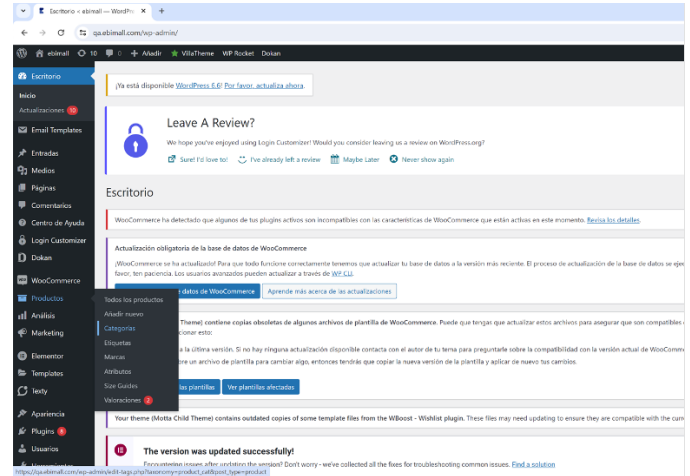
Escritorio ‹ ebimall — WordPre ×  +

qa.ebimall.com/wp-admin/

ebimall  10  0  + Añadir  VillaTheme  WP Rocket  Dokan

Escritorio
Inicio
Actualizaciones 10
Email Templates
Entradas
Medios
Páginas
Comentarios
Centro de Ayuda
Login Customizer
Dokan
WooCommerce
Productos
Análisis
Marketing
Elementor
Templates
Texty
Apariencia
Plugins 8
Usuarios

Todos los productos
Añadir nuevo
Categorías
Etiquetas
Marcas
Atributos
Size Guides
Valoraciones 2

¡Ya está disponible WordPress 6.6! Por favor, actualiza ahora.

Leave A Review?
We hope you've enjoyed using Login Customizer! Would you consider leaving us a review on WordPress.org?
Sure! I'd love to!  I've already left a review  Maybe Later  Never show again

Escritorio

WooCommerce ha detectado que algunos de tus plugins activos son incompatibles con las características de WooCommerce que están activas en este momento. Revisa los detalles.

Actualización obligatoria de la base de datos de WooCommerce
¡WooCommerce se ha actualizado! Para que todo funcione correctamente tenemos que actualizar tu base de datos a la versión más reciente. El proceso de actualización de la base de datos se ejec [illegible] favor, ten paciencia. Los usuarios avanzados pueden actualizar a través de WP CLI.
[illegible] datos de WooCommerce  Aprende más acerca de las actualizaciones

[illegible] Theme) contiene copias obsoletas de algunos archivos de plantilla de WooCommerce. Puede que tengas que actualizar estos archivos para asegurar que son compatibles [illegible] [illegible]cionar esto:
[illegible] a la última versión. Si no hay ninguna actualización disponible contacta con el autor de tu tema para preguntarle sobre la compatibilidad con la versión actual de WooComm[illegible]
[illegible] un archivo de plantilla para cambiar algo, entonces tendrás que copiar la nueva versión de la plantilla y aplicar de nuevo tus cambios.
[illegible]las plantillas  Ver plantillas afectadas

Your theme (Motta Child Theme) contains outdated copies of some template files from the WBoost - Wishlist plugin. These files may need updating to ensure they are compatible with the curr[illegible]

The version was updated successfully!
Encountering issues after updating the version? Don't worry - we've collected all the fixes for troubleshooting common issues. Find a solution

https://qa.ebimall.com/wp-admin/edit-tags.php?taxonomy=product_cat&post_type=product